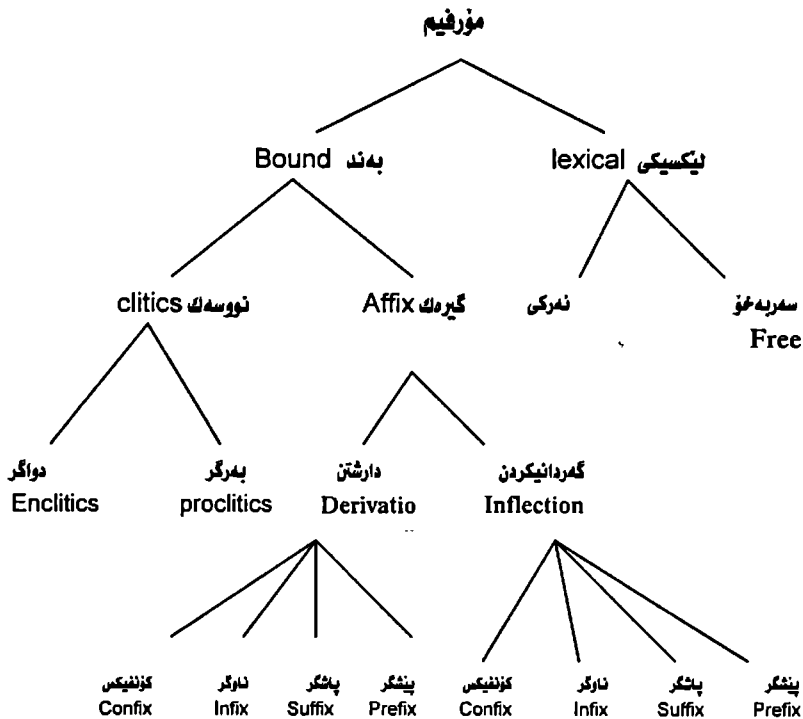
مۆرفیم

Bound بەند

lexical لێکسیکی

clitics نووسەك

Affix گیرەك

ئەرکی

سەربەخۆ
Free

دواگر
Enclitics

بەرگر
proclitics

دارشتن
Derivatio

گەردانیکردن
Inflection

کۆنفیکس
Confix

ناوگر
Infix

پاشگر
Suffix

پێشگر
Prefix

کۆنفیکس
Confix

ناوگر
Infix

پاشگر
Suffix

پێشگر
Prefix